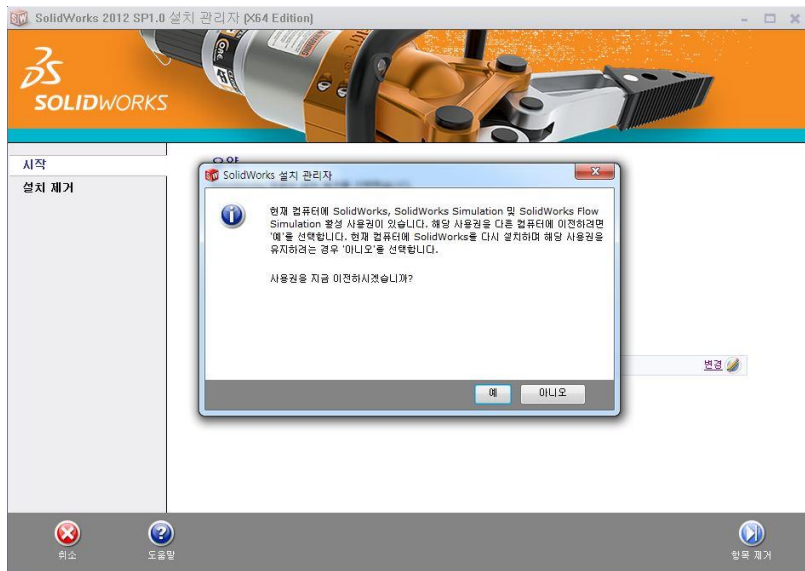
SolidWorks 2012 SP1.0 설치 관리자 (X64 Edition)

SOLIDWORKS

시작
설치 제거

요약

SolidWorks 설치 관리자

현재 컴퓨터에 SolidWorks, SolidWorks Simulation 및 SolidWorks Flow Simulation 활성 사용권이 있습니다. 해당 사용권을 다른 컴퓨터에 이전하려면 '예'를 선택합니다. 현재 컴퓨터에 SolidWorks를 다시 설치하며 해당 사용권을 유지하려는 경우 '아니오'를 선택합니다.

사용권을 지금 이전하시겠습니까?

예
아니오

변경

취소
도움말
항목 제거